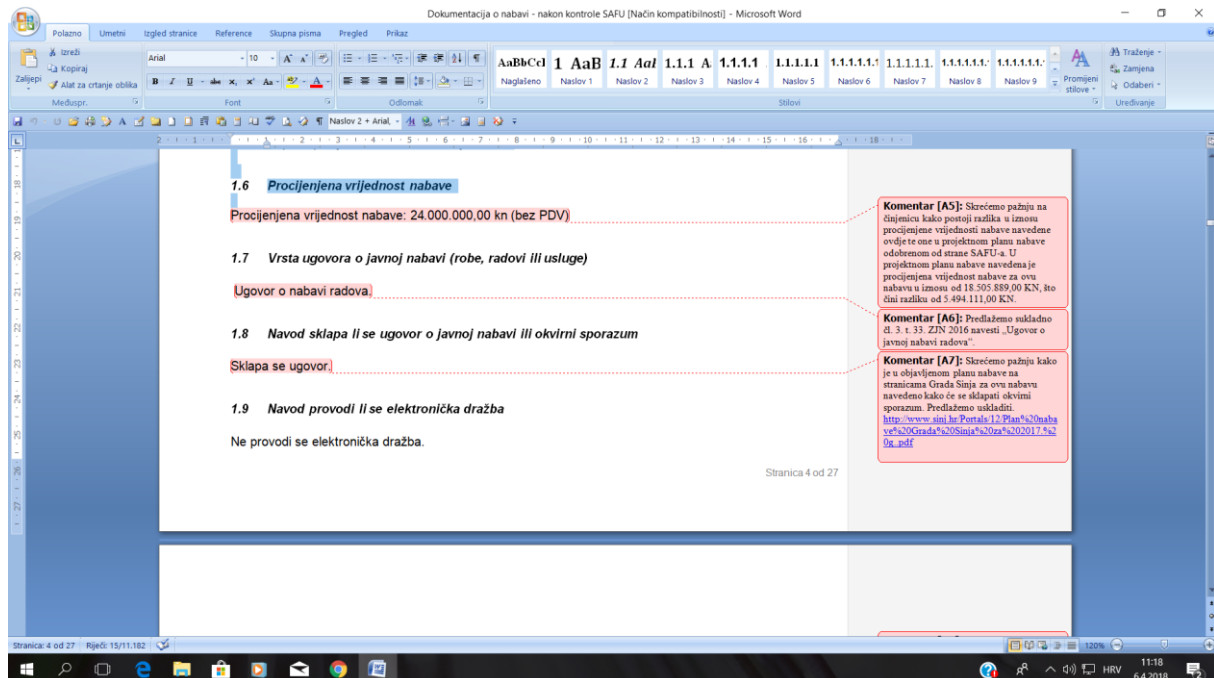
Dokumentacija o nabavi - nakon kontrole SAFU [Način kompatibilnosti] - Microsoft Word

Polazno | Umetni | Izgled stranice | Reference | Skupna pisma | Pregled | Prikaz

Izreži
Kopiraj
Zalijepi
Alat za crtanje oblika
Međuspr.
Arial | 10
Font
Odlomak
AaBbCcI | 1 AaB | 1.1 AaI | 1.1.1 A | 1.1.1.1 | 1.1.1.1.1 | 1.1.1.1.1.1 | 1.1.1.1.1. | 1.1.1.1.1.1. | 1.1.1.1.1.1.
Naglašeno | Naslov 1 | Naslov 2 | Naslov 3 | Naslov 4 | Naslov 5 | Naslov 6 | Naslov 7 | Naslov 8 | Naslov 9
Promijeni stilove
Stilovi
Traženje
Zamjena
Odaberi
Uređivanje
Naslov 2 + Arial,

1.6 Procijenjena vrijednost nabave

Procijenjena vrijednost nabave: 24.000.000,00 kn (bez PDV)

1.7 Vrsta ugovora o javnoj nabavi (robe, radovi ili usluge)

Ugovor o nabavi radova.

1.8 Navod sklapa li se ugovor o javnoj nabavi ili okvirni sporazum

Sklapa se ugovor.

1.9 Navod provodi li se elektronička dražba

Ne provodi se elektronička dražba.

Stranica 4 od 27

Komentar [A5]: Skrećemo pažnju na činjenicu kako postoji razlika u iznosu procijenjene vrijednosti nabave navedene ovdje te one u projektnom planu nabave odobrenom od strane SAFU-a. U projektnom planu nabave navedena je procijenjena vrijednost nabave za ovu nabavu u iznosu od 18.505.889,00 KN, što čini razliku od 5.494.111,00 KN.

Komentar [A6]: Predlažemo sukladno čl. 3. t. 33. ZJN 2016 navesti „Ugovor o javnoj nabavi radova".

Komentar [A7]: Skrećemo pažnju kako je u objavljenom planu nabave na stranicama Grada Sinja za ovu nabavu navedeno kako će se sklapati okvirni sporazum. Predlažemo uskladiti. http://www.sinj.hr/Portals/12/Plan%20nabave%20Grada%20Sinja%20za%202017.%20g..pdf

Stranica: 4 od 27 | Riječi: 15/11.182
120%
HRV
11:18
6.4.2018.